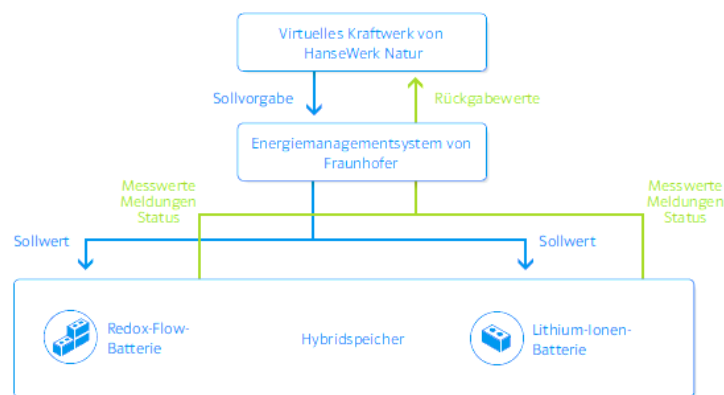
Virtuelles Kraftwerk von HanseWerk Natur

Sollvorgabe

Rückgabewerte

Energiemanagementsystem von Fraunhofer

Messwerte
Meldungen
Status

Messwerte
Meldungen
Status

Sollwert

Sollwert

Redox-Flow-Batterie

Hybridspeicher

Lithium-Ionen-Batterie